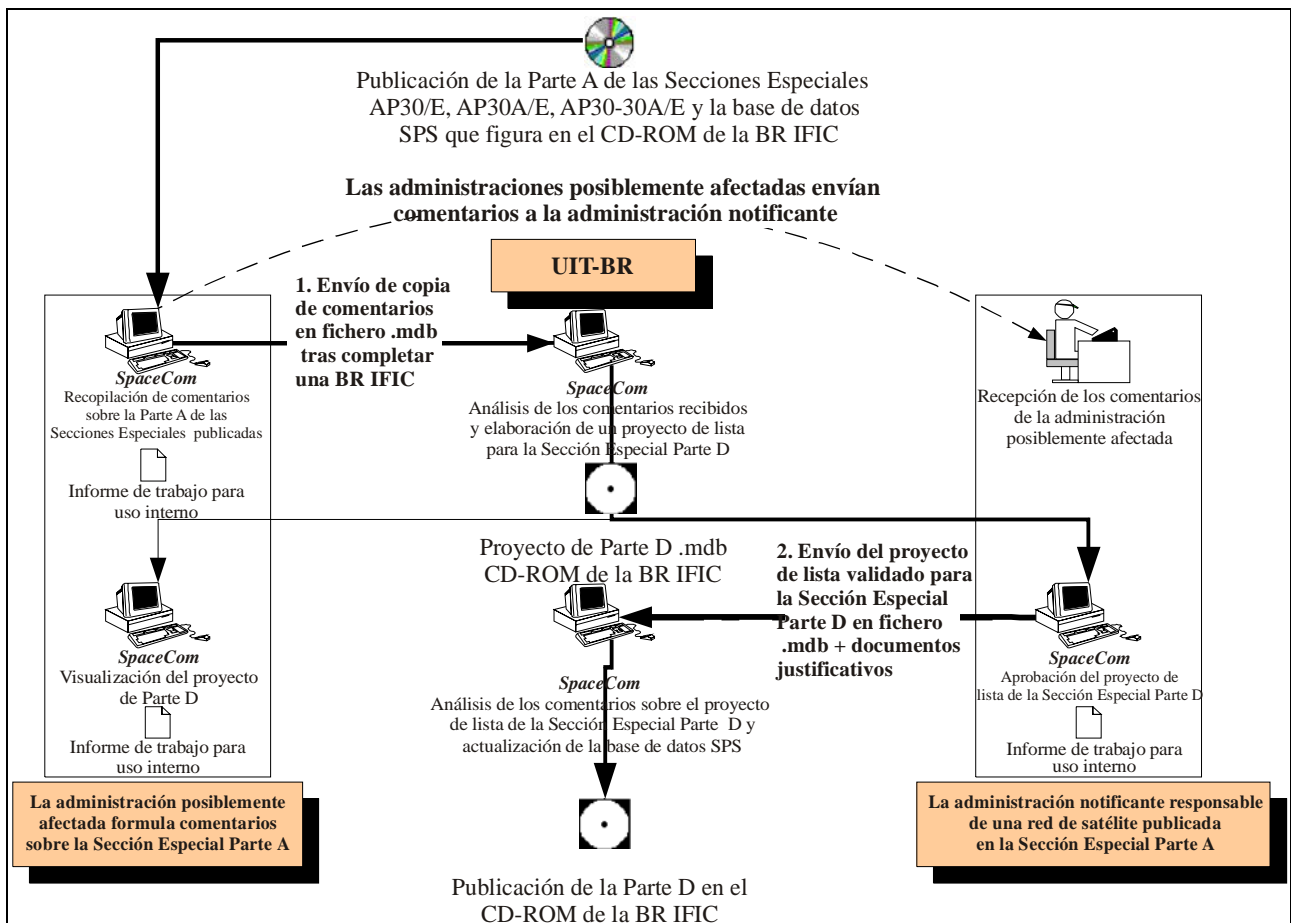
Publicación de la Parte A de las Secciones Especiales AP30/E, AP30A/E, AP30-30A/E y la base de datos SPS que figura en el CD-ROM de la BR IFIC

Las administraciones posiblemente afectadas envían comentarios a la administración notificante

UIT-BR

1. Envío de copia de comentarios en fichero .mdb tras completar una BR IFIC

SpaceCom
Recopilación de comentarios sobre la Parte A de las Secciones Especiales publicadas

Informe de trabajo para uso interno

SpaceCom
Análisis de los comentarios recibidos y elaboración de un proyecto de lista para la Sección Especial Parte D

Recepción de los comentarios de la administración posiblemente afectada

Proyecto de Parte D .mdb CD-ROM de la BR IFIC

2. Envío del proyecto de lista validado para la Sección Especial Parte D en fichero .mdb + documentos justificativos

SpaceCom
Visualización del proyecto de Parte D

Informe de trabajo para uso interno

SpaceCom
Análisis de los comentarios sobre el proyecto de lista de la Sección Especial Parte D y actualización de la base de datos SPS

SpaceCom
Aprobación del proyecto de lista de la Sección Especial Parte D

Informe de trabajo para uso interno

La administración posiblemente afectada formula comentarios sobre la Sección Especial Parte A

La administración notificante responsable de una red de satélite publicada en la Sección Especial Parte A

Publicación de la Parte D en el CD-ROM de la BR IFIC